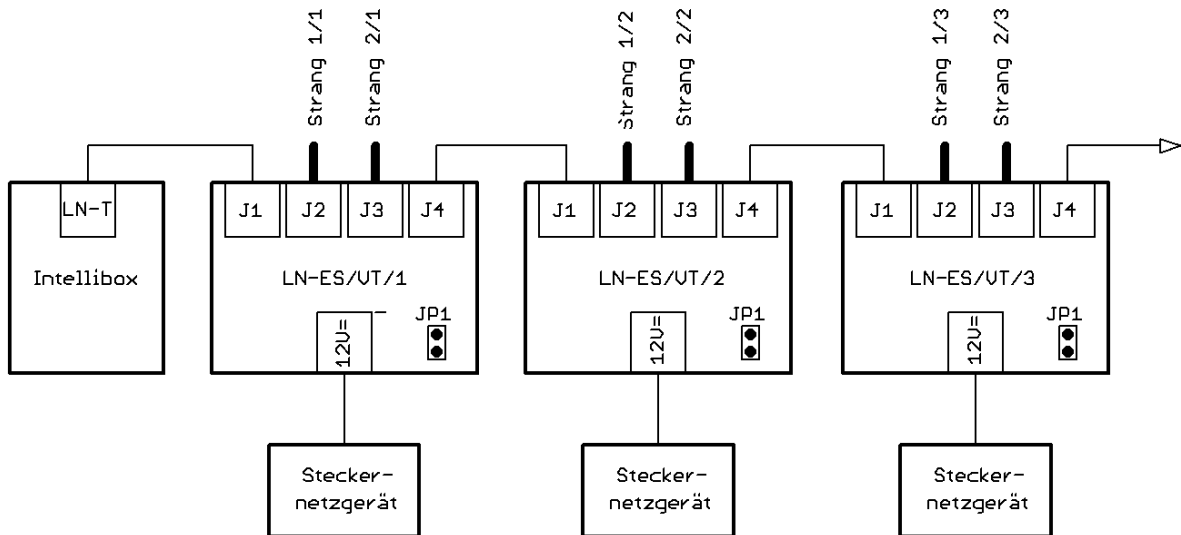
Strang 1/1
Strang 2/1
Strang 1/2
Strang 2/2
Strang 1/3
Strang 2/3

LN-T
Intellibox

J1 J2 J3 J4
LN-ES/UT/1
12V=
JP1

J1 J2 J3 J4
LN-ES/UT/2
12V=
JP1

J1 J2 J3 J4
LN-ES/UT/3
12V=
JP1

Steckernetzgerät

Steckernetzgerät

Steckernetzgerät